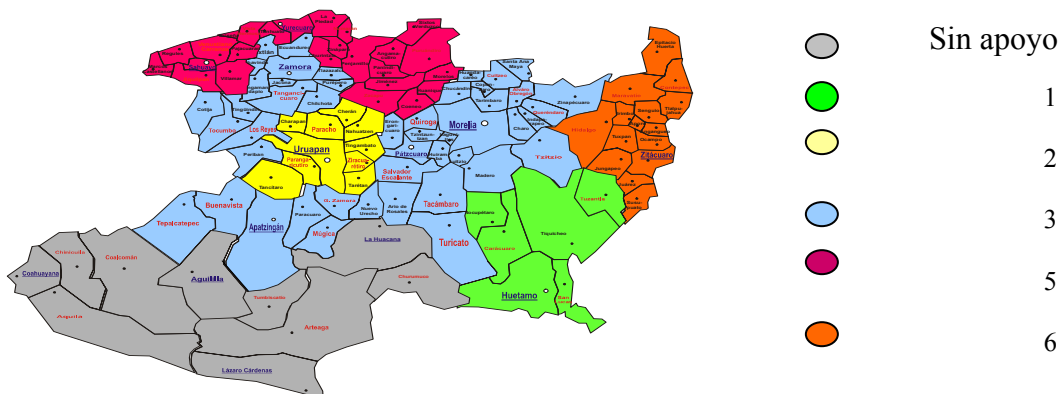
Zamora
Tangancícuaro
Chilchota
Cotija
Tocumbo
Los Reyes
Charapan
Paracho
Cherán
Nahuatzen
Uruapan
Tingambato
Parangaricutiro
Ziracuaretiro
Taretan
Tancítaro
Periban
Quiroga
Morelia
Pátzcuaro
Salvador Escalante
Tzitzio
Hidalgo
Zitácuaro
Maravatío
Tuxpan
Ocampo
Tuzantla
Buenavista
Tepalcatepec
Apatzingán
Parácuaro
G. Zamora
Múgica
Nuevo Urecho
Ario de Rosales
Tacámbaro
Turicato
La Huacana
Churumuco
Nocupétaro
Carácuaro
Tiquicheo
Huetamo
San Lucas
Madero
Charo
Chinicuila
Coalcomán
Coahuayana
Aguililla
Aquila
Tumbiscatío
Arteaga
Lázaro Cárdenas
Sin apoyo
1
2
3
5
6